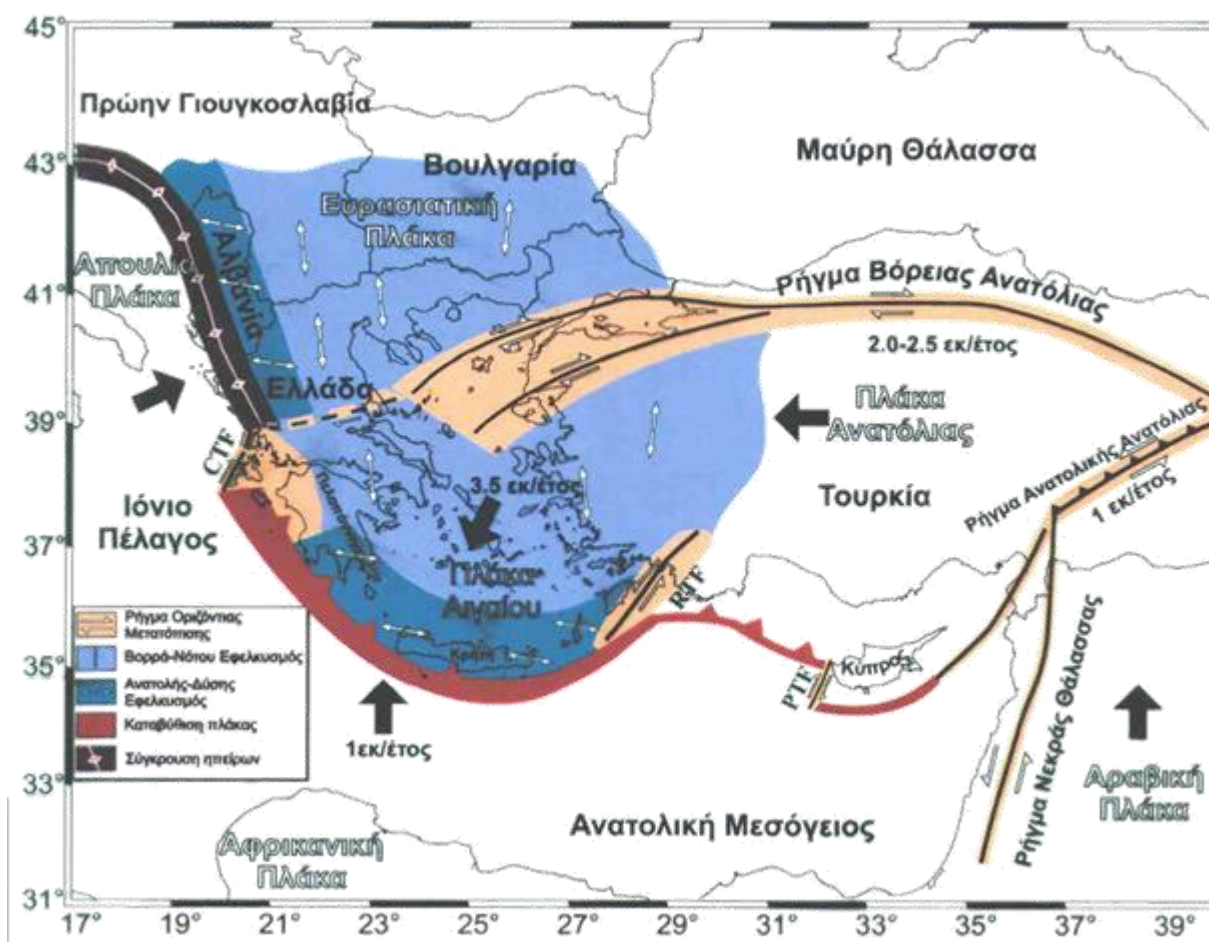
45°
43°
41°
39°
37°
35°
33°
31°

Πρώην Γιουγκοσλαβία

Βουλγαρία

Μαύρη Θάλασσα

Ευρασιατική Πλάκα

Απουλίας Πλάκα

Αλβανία

Ρήγμα Βόρειας Ανατολίας

2.0-2.5 εκ/έτος

Ελλάδα

Πλάκα Ανατολίας

CTF

3.5 εκ/έτος

Τουρκία

Ιόνιο Πέλαγος

Ρήγμα Ανατολικής Ανατολίας

1 εκ/έτος

Πλάκα Αιγαίου

RTF

Κρήτη

Κύπρος

PTF

Ρήγμα Νεκράς Θάλασσας

Ρήγμα Οριζόντιας Μετατόπισης

Βορρά-Νότου Εφελκυσμός

Ανατολής-Δύσης Εφελκυσμός

Καταβύθιση πλάκας

Σύγκρουση ηπείρων

1εκ/έτος

Αραβική Πλάκα

Ανατολική Μεσόγειος

Αφρικανική Πλάκα

17° 19° 21° 23° 25° 27° 29° 31° 33° 35° 37° 39°